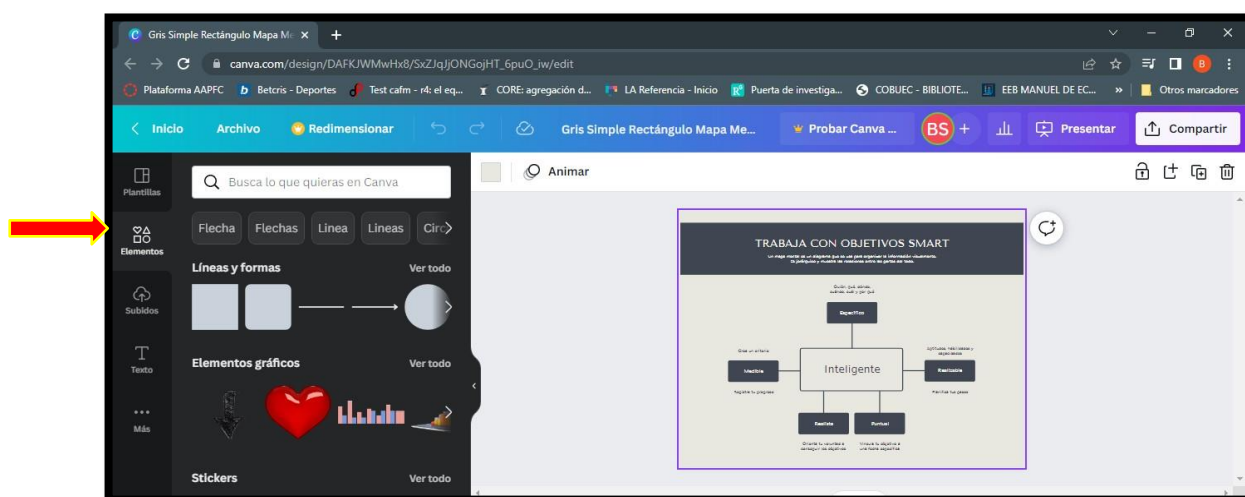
Gris Simple Rectángulo Mapa Me ×
+
canva.com/design/DAFKJWMwHx8/SxZJqJjONGojHT_6puO_iw/edit
Plataforma AAPFC
Betcris - Deportes
Test cafm - r4: el eq...
CORE: agregación d...
LA Referencia - Inicio
Puerta de investiga...
COBUEC - BIBLIOTE...
EEB MANUEL DE EC...
»
Otros marcadores
Inicio
Archivo
Redimensionar
Gris Simple Rectángulo Mapa Me...
Probar Canva ...
BS
+
Presentar
Compartir
Plantillas
Elementos
Subidos
Texto
Más
Busca lo que quieras en Canva
Flecha
Flechas
Línea
Líneas
Circ
Líneas y formas
Ver todo
Elementos gráficos
Ver todo
Stickers
Ver todo
Animar
TRABAJA CON OBJETIVOS SMART
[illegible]
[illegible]
Específico
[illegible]
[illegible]
Medible
Inteligente
Realizable
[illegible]
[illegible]
Realista
Puntual
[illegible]
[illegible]